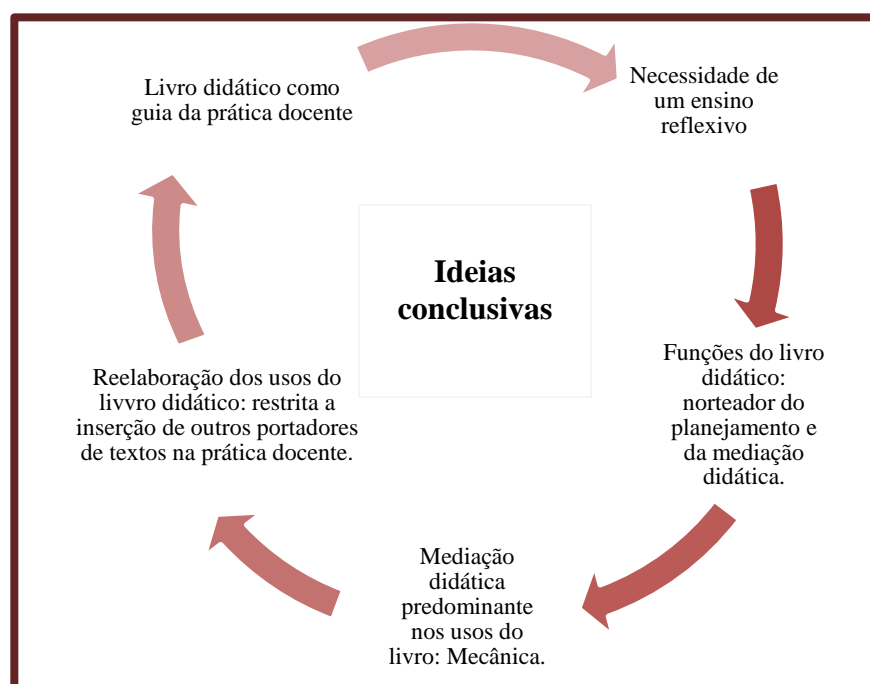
Livro didático como guia da prática docente

Necessidade de um ensino reflexivo

Ideias conclusivas

Funções do livro didático: norteador do planejamento e da mediação didática.

Mediação didática predominante nos usos do livro: Mecânica.

Reelaboração dos usos do livvro didático: restrita a inserção de outros portadores de textos na prática docente.